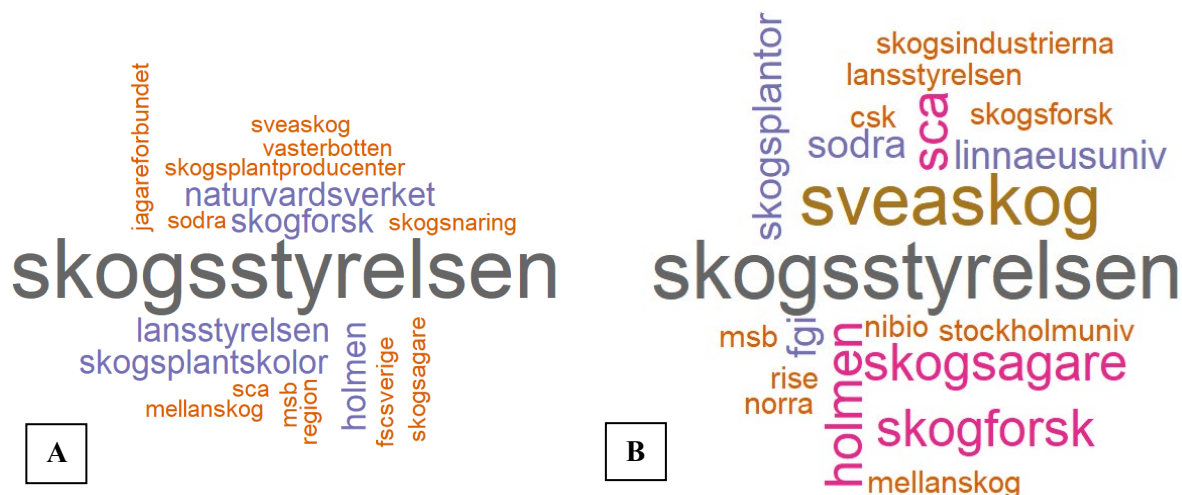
jagareforbundet
sveaskog
vasterbotten
skogsplantproducenter
naturvardsverket
sodra
skogforsk
skogsnaring
skogsstyrelsen
lansstyrelsen
skogsplantskolor
holmen
fscsverige
skogsagare
sca
msb
region
mellanskog
A

skogsplantor
skogsindustrierna
lansstyrelsen
csk
sca
skogsforsk
sodra
linnaeusuniv
sveaskog
skogsstyrelsen
msb
fgi
nibio
stockholmuniv
holmen
skogsagare
rise
norra
skogforsk
mellanskog
B